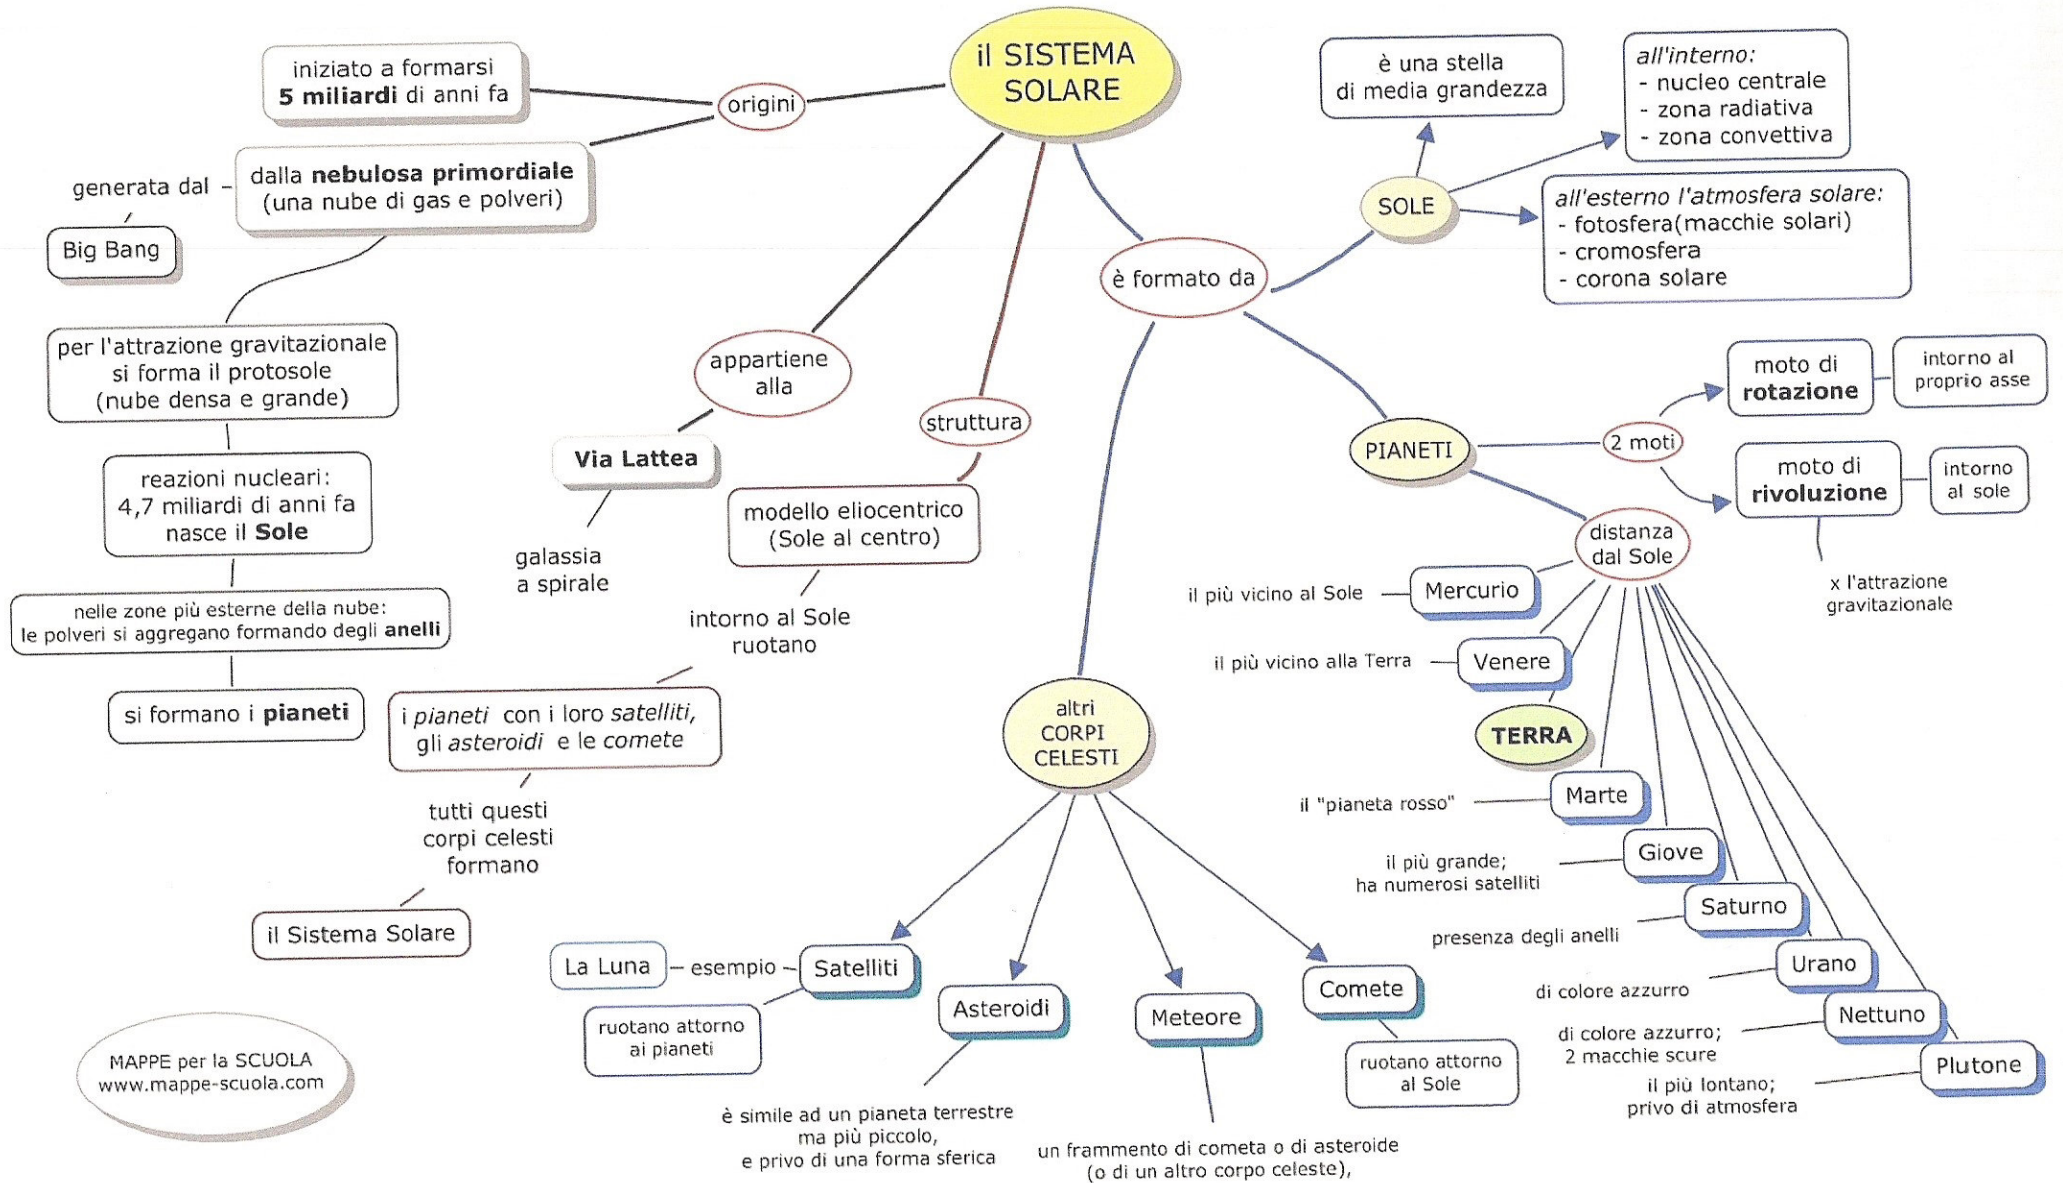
il SISTEMA SOLARE

origini

iniziato a formarsi **5 miliardi** di anni fa

dalla **nebulosa primordiale** (una nube di gas e polveri)

generata dal

Big Bang

per l'attrazione gravitazionale si forma il protosole (nube densa e grande)

reazioni nucleari: 4,7 miliardi di anni fa nasce il **Sole**

nelle zone più esterne della nube: le polveri si aggregano formando degli **anelli**

si formano i **pianeti**

appartiene alla

**Via Lattea**

galassia a spirale

struttura

modello eliocentrico (Sole al centro)

intorno al Sole ruotano

i *pianeti* con i loro *satelliti*, gli *asteroidi* e le *comete*

tutti questi corpi celesti formano

il Sistema Solare

è formato da

SOLE

è una stella di media grandezza

*all'interno:*
- nucleo centrale
- zona radiativa
- zona convettiva

*all'esterno l'atmosfera solare:*
- fotosfera(macchie solari)
- cromosfera
- corona solare

PIANETI

2 moti

moto di **rotazione**

intorno al proprio asse

moto di **rivoluzione**

intorno al sole

x l'attrazione gravitazionale

distanza dal Sole

il più vicino al Sole — Mercurio

il più vicino alla Terra — Venere

TERRA

il "pianeta rosso" — Marte

il più grande; ha numerosi satelliti — Giove

presenza degli anelli — Saturno

di colore azzurro — Urano

di colore azzurro; 2 macchie scure — Nettuno

il più lontano; privo di atmosfera — Plutone

altri CORPI CELESTI

La Luna — esempio — Satelliti

ruotano attorno ai pianeti

Asteroidi

è simile ad un pianeta terrestre ma più piccolo, e privo di una forma sferica

Meteore

un frammento di cometa o di asteroide (o di un altro corpo celeste),

Comete

ruotano attorno al Sole

MAPPE per la SCUOLA
www.mappe-scuola.com